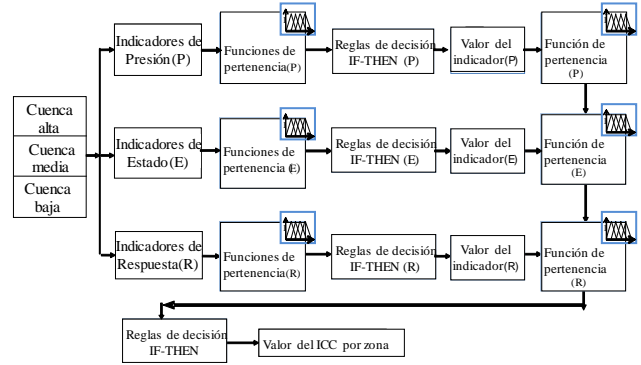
Cuenca alta

Cuenca media

Cuenca baja

Indicadores de Presión(P)

Funciones de pertenencia(P)

Reglas de decisión IF-THEN (P)

Valor del indicador(P)

Función de pertenencia (P)

Indicadores de Estado(E)

Funciones de pertenencia(E)

Reglas de decisión IF-THEN (E)

Valor del indicador(E)

Función de pertenencia (E)

Indicadores de Respuesta(R)

Funciones de pertenencia(R)

Reglas de decisión IF-THEN (R)

Valor del indicador(R)

Función de pertenencia (R)

Reglas de decisión IF-THEN

Valor del ICC por zona